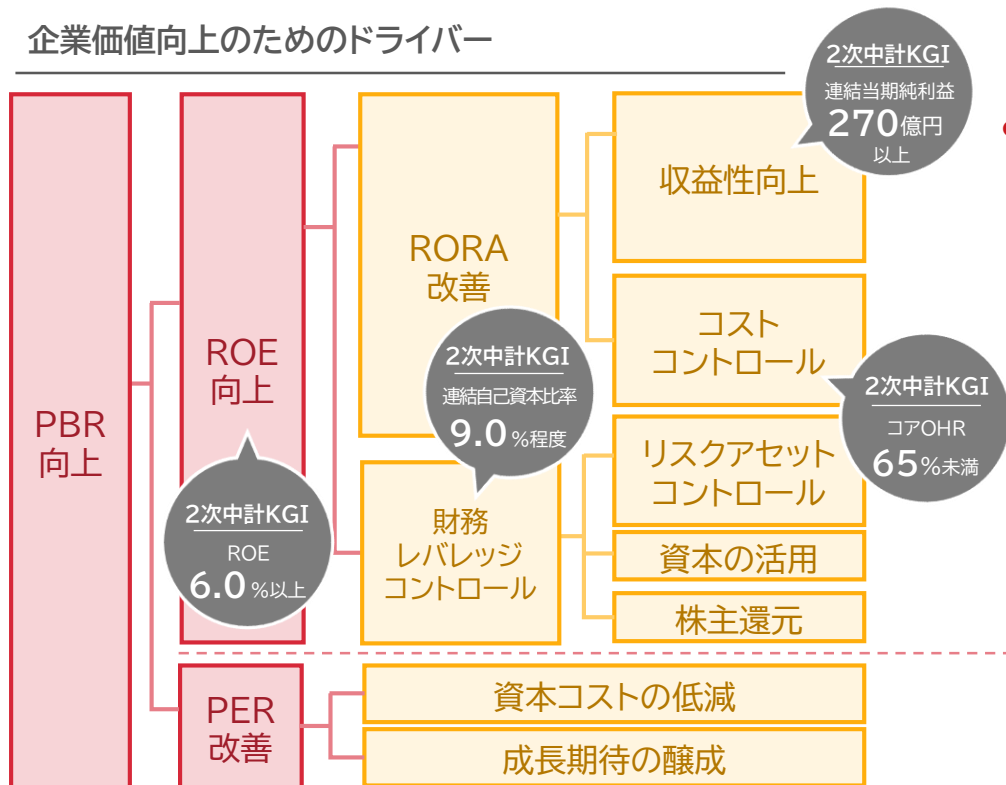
企業価値向上のためのドライバー

PBR
向上

ROE
向上

2次中計KGI
ROE
6.0%以上

RORA
改善

2次中計KGI
連結自己資本比率
9.0%程度

財務
レバレッジ
コントロール

収益性向上

2次中計KGI
連結当期純利益
270億円
以上

コスト
コントロール

2次中計KGI
コアOHR
65%未満

リスクアセット
コントロール

資本の活用

株主還元

PER
改善

資本コストの低減

成長期待の醸成